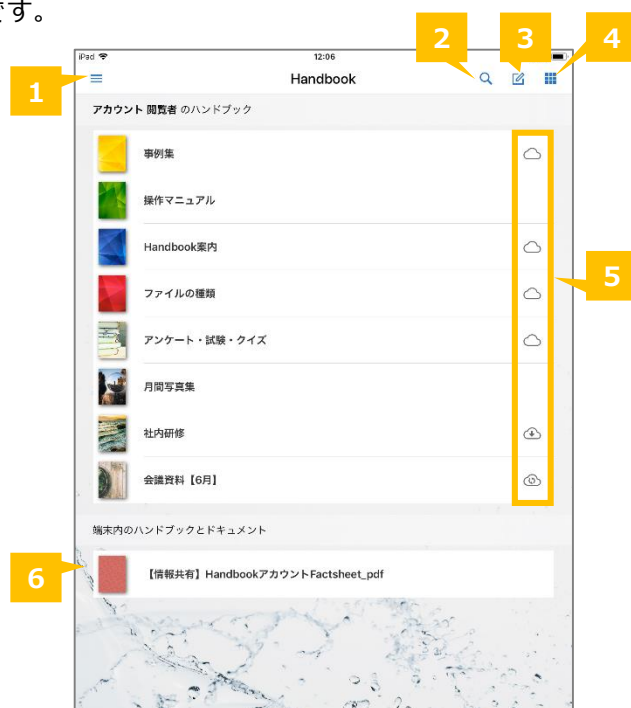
です。

iPad 12:06

1 2 3 4

Handbook

アカウント 閲覧者 のハンドブック

事例集

操作マニュアル

Handbook案内

ファイルの種類

アンケート・試験・クイズ

月間写真集

社内研修

会議資料【6月】

5

端末内のハンドブックとドキュメント

6

【情報共有】HandbookアカウントFactsheet_pdf